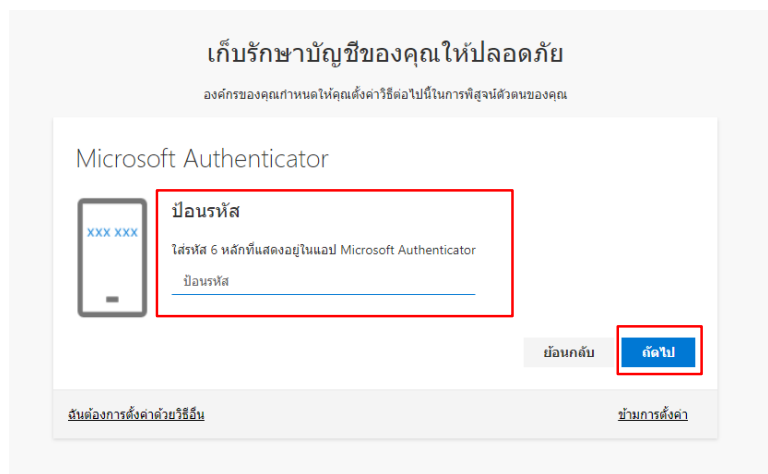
เก็บรักษาบัญชีของคุณให้ปลอดภัย

องค์กรของคุณกำหนดให้คุณตั้งค่าวิธีต่อไปนี้ในการพิสูจน์ตัวตนของคุณ

Microsoft Authenticator

XXX XXX

ป้อนรหัส

ใส่รหัส 6 หลักที่แสดงอยู่ในแอป Microsoft Authenticator

ป้อนรหัส

ย้อนกลับ

ถัดไป

ฉันต้องการตั้งค่าด้วยวิธีอื่น

ข้ามการตั้งค่า